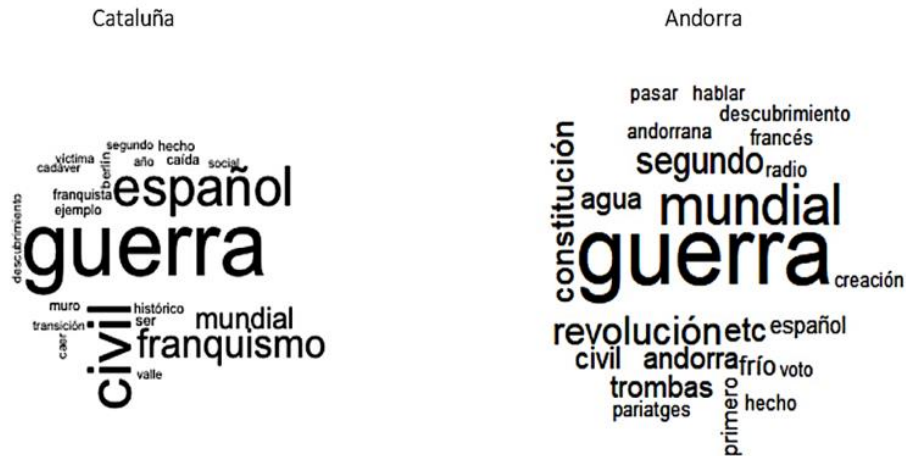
Cataluña

segundo hecho
víctima berlín
cadáver año caída social
franquista español
ejemplo
descubrimiento
guerra
muro histórico
transición ser mundial
caer civil franquismo
valle

Andorra

pasar hablar
descubrimiento
andorrana francés
segundo radio
constitución
agua mundial
guerra
creación
revolución etc español
civil andorra frío voto
trombas
pariatges primero hecho